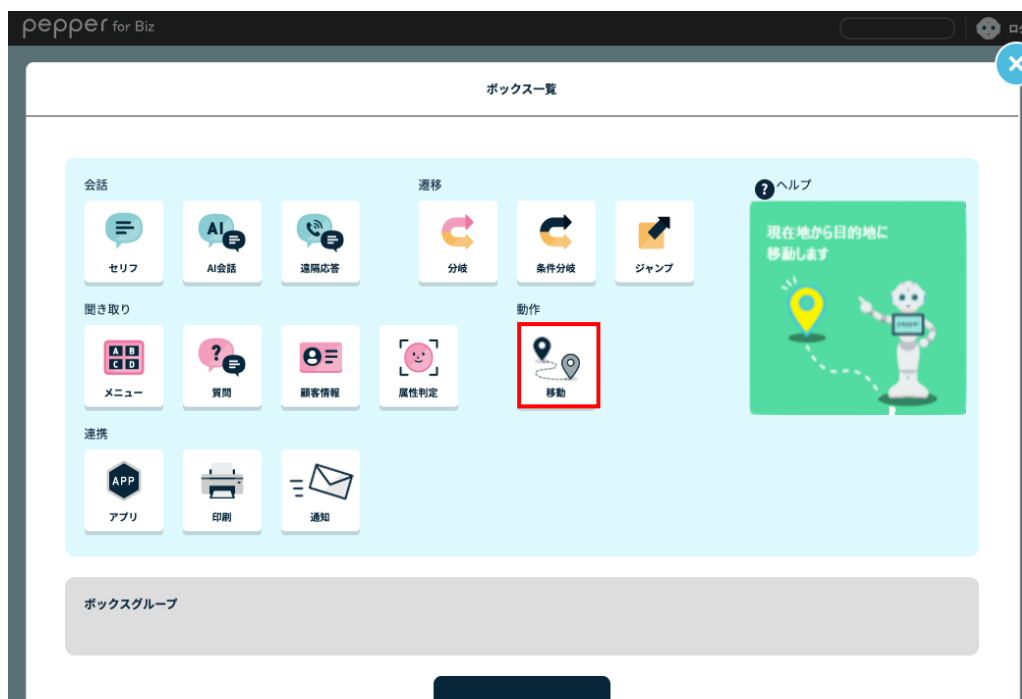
pepper for Biz

ロ

ボックス一覧

会話

セリフ

AI
AI会話

遠隔応答

遷移

分岐

条件分岐

ジャンプ

?ヘルプ

現在地から目的地に移動します

pepper

聞き取り

A B C D
メニュー

?
質問

顧客情報

属性判定

動作

移動

連携

APP
アプリ

印刷

通知

ボックスグループ